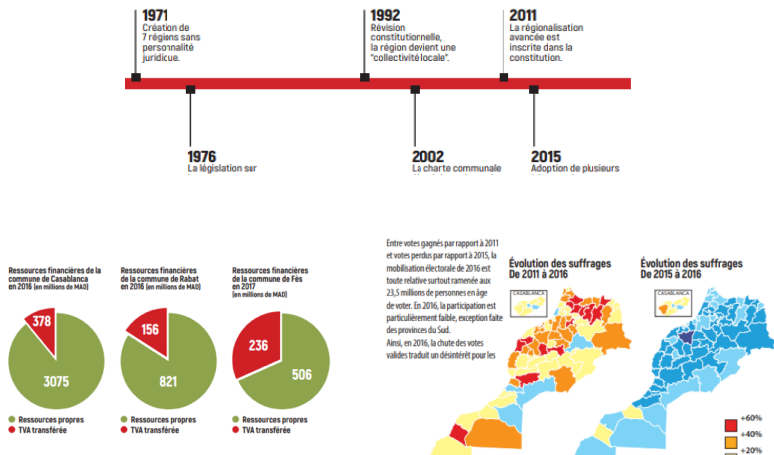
1971
Création de 7 régions sans personnalité juridique.

1992
Révision constitutionnelle, la région devient une "collectivité locale".

2011
La régionalisation avancée est inscrite dans la constitution.

1976
La législation sur

2002
La charte communale

2015
Adoption de plusieurs

Ressources financières de la commune de Casablanca en 2016 (en millions de MAD)

378

3075

Ressources propres
TVA transférée

Ressources financières de la commune de Rabat en 2016 (en millions de MAD)

156

821

Ressources propres
TVA transférée

Ressources financières de la commune de Fès en 2017 (en millions de MAD)

236

506

Ressources propres
TVA transférée

Entre votes gagnés par rapport à 2011 et votes perdus par rapport à 2015, la mobilisation électorale de 2016 est toute relative surtout ramenée aux 23,5 millions de personnes en âge de voter. En 2016, la participation est particulièrement faible, exception faite des provinces du Sud.
Ainsi, en 2016, la chute des votes valides traduit un désintérêt pour les

Évolution des suffrages De 2011 à 2016

CASABLANCA

Évolution des suffrages De 2015 à 2016

CASABLANCA

+60%
+40%
+20%